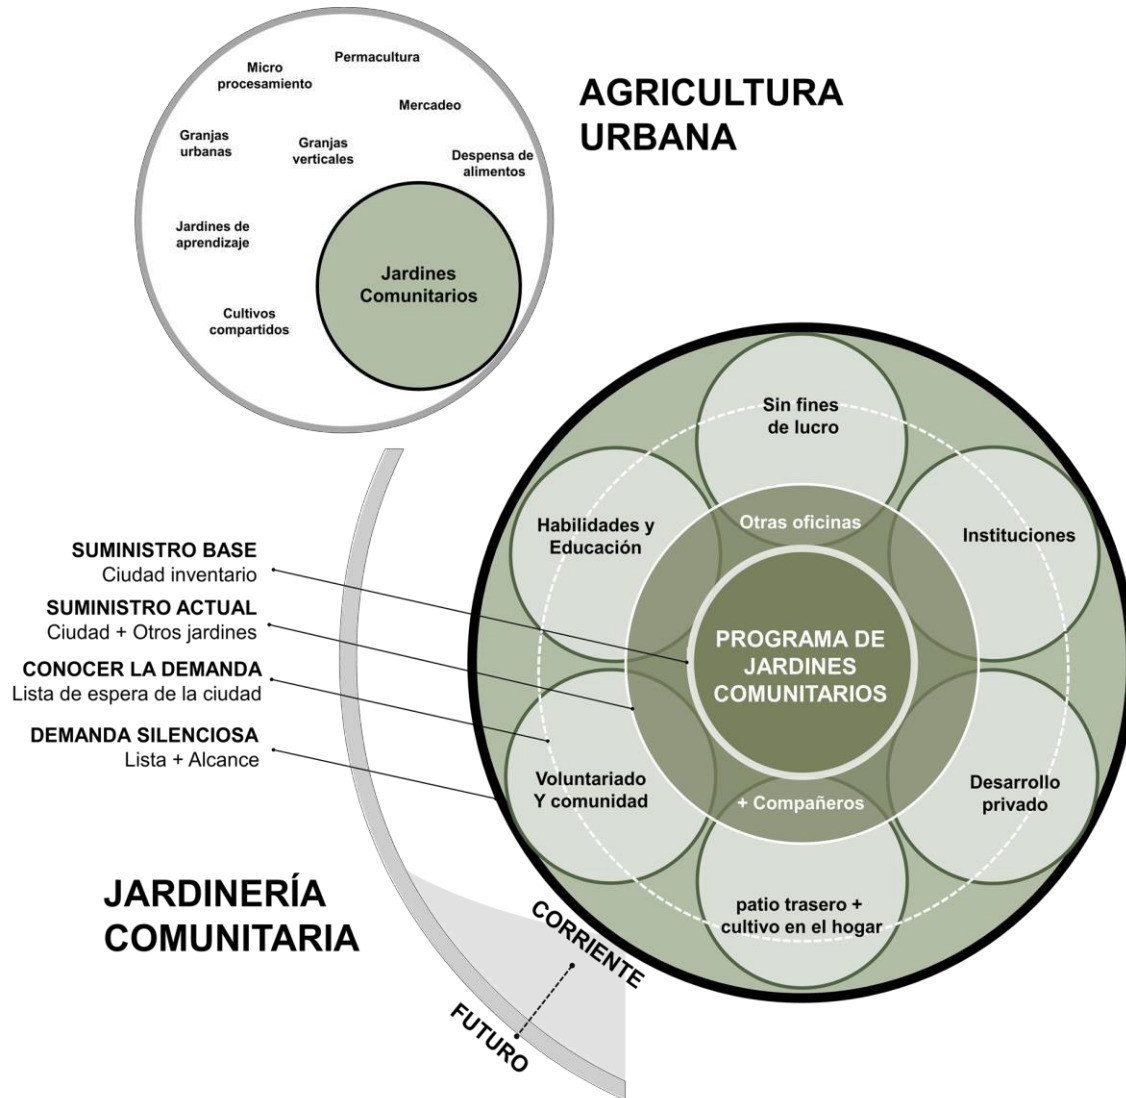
AGRICULTURA URBANA

Micro procesamiento

Permacultura

Mercadeo

Granjas urbanas

Granjas verticales

Despensa de alimentos

Jardines de aprendizaje

Jardines Comunitarios

Cultivos compartidos

Sin fines de lucro

Habilidades y Educación

Otras oficinas

Instituciones

PROGRAMA DE JARDINES COMUNITARIOS

Voluntariado Y comunidad

+ Compañeros

Desarrollo privado

patio trasero + cultivo en el hogar

SUMINISTRO BASE
Ciudad inventario

SUMINISTRO ACTUAL
Ciudad + Otros jardines

CONOCER LA DEMANDA
Lista de espera de la ciudad

DEMANDA SILENCIOSA
Lista + Alcance

JARDINERÍA COMUNITARIA

CORRIENTE

FUTURO